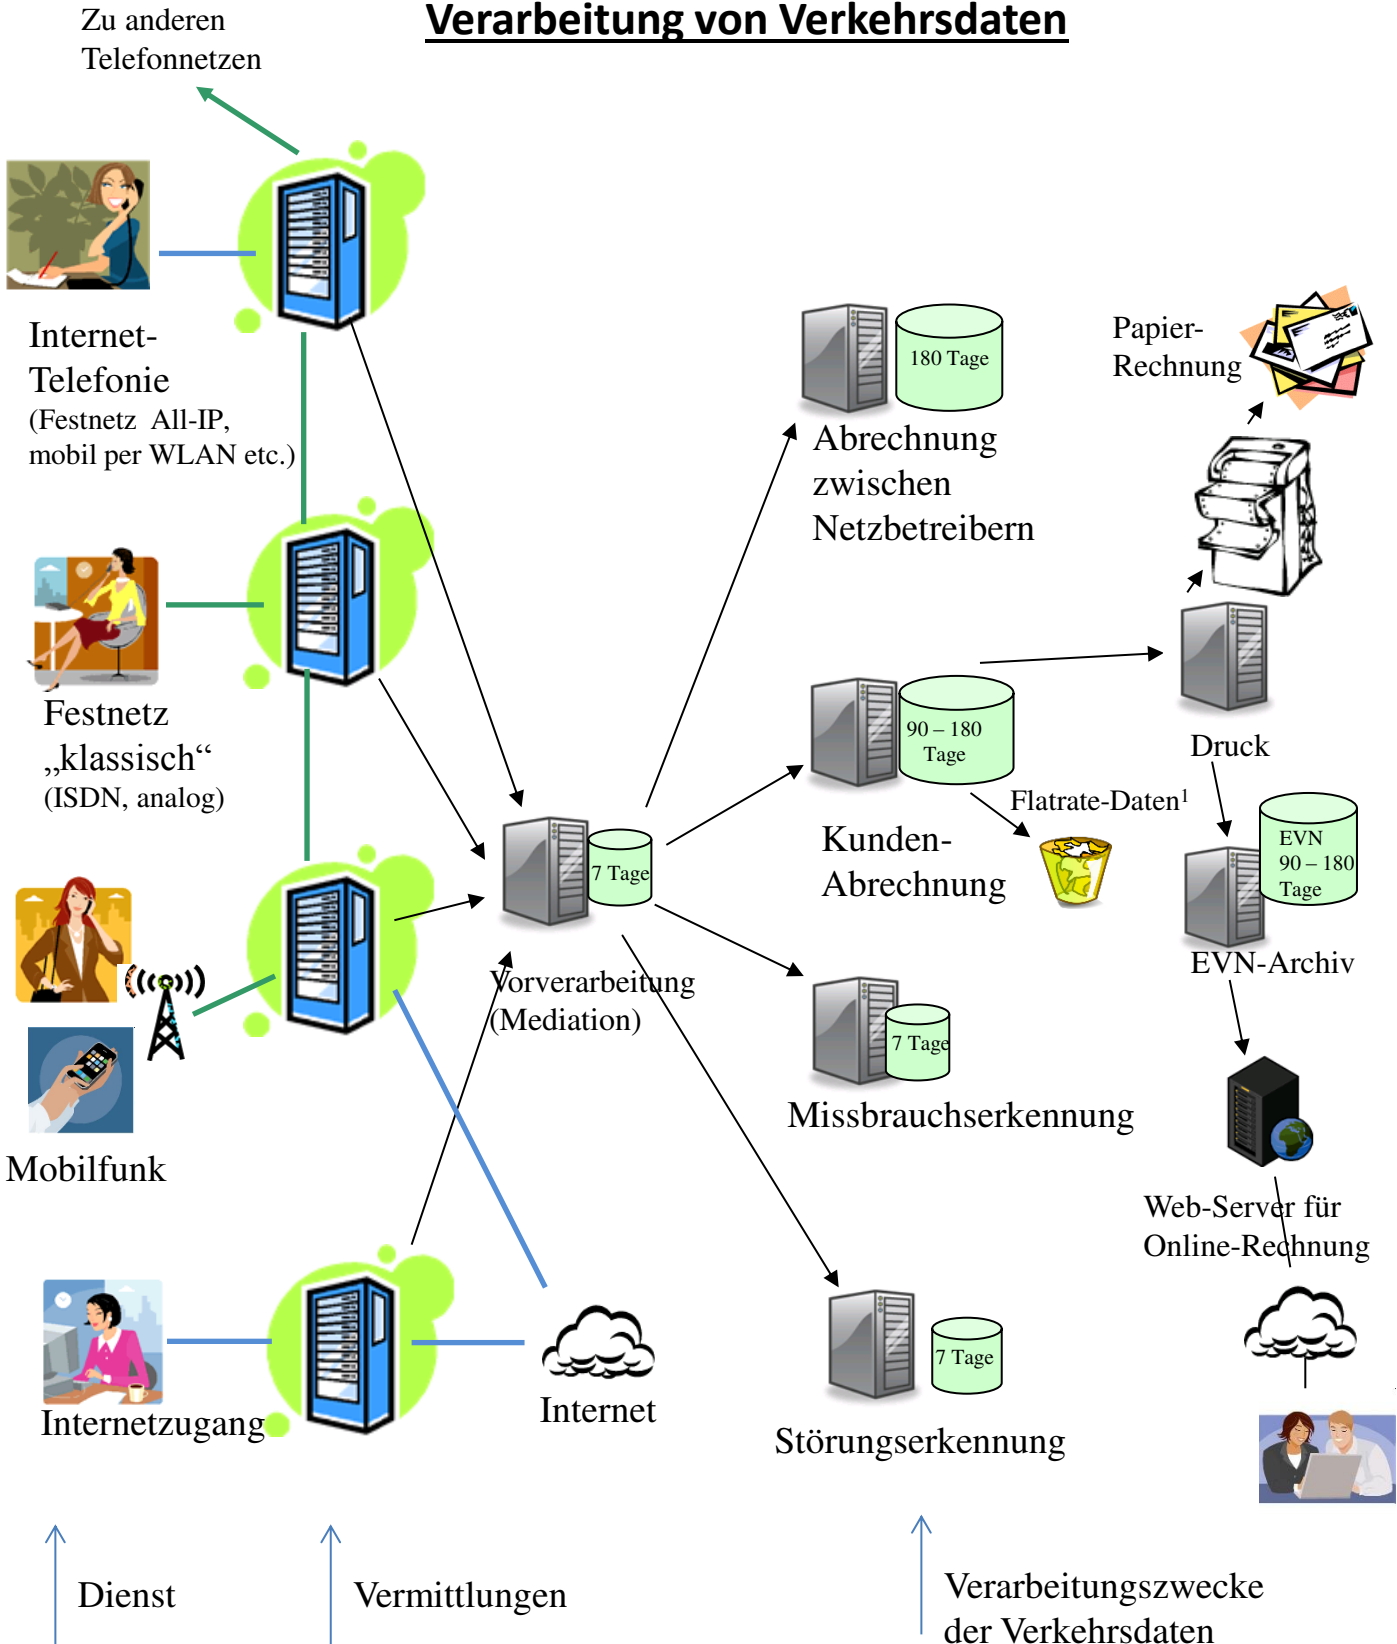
Verarbeitung von Verkehrsdaten

Zu anderen Telefonnetzen

Internet-Telefonie
(Festnetz All-IP, mobil per WLAN etc.)

Festnetz „klassisch“
(ISDN, analog)

Mobilfunk

Internetzugang

Internet

7 Tage
Vorverarbeitung
(Mediation)

180 Tage
Abrechnung zwischen Netzbetreibern

90 – 180 Tage
Kunden-Abrechnung

Flatrate-Daten$^1$

7 Tage
Missbrauchserkennung

7 Tage
Störungserkennung

Papier-Rechnung

Druck

EVN
90 – 180 Tage
EVN-Archiv

Web-Server für Online-Rechnung

Dienst

Vermittlungen

Verarbeitungszwecke der Verkehrsdaten